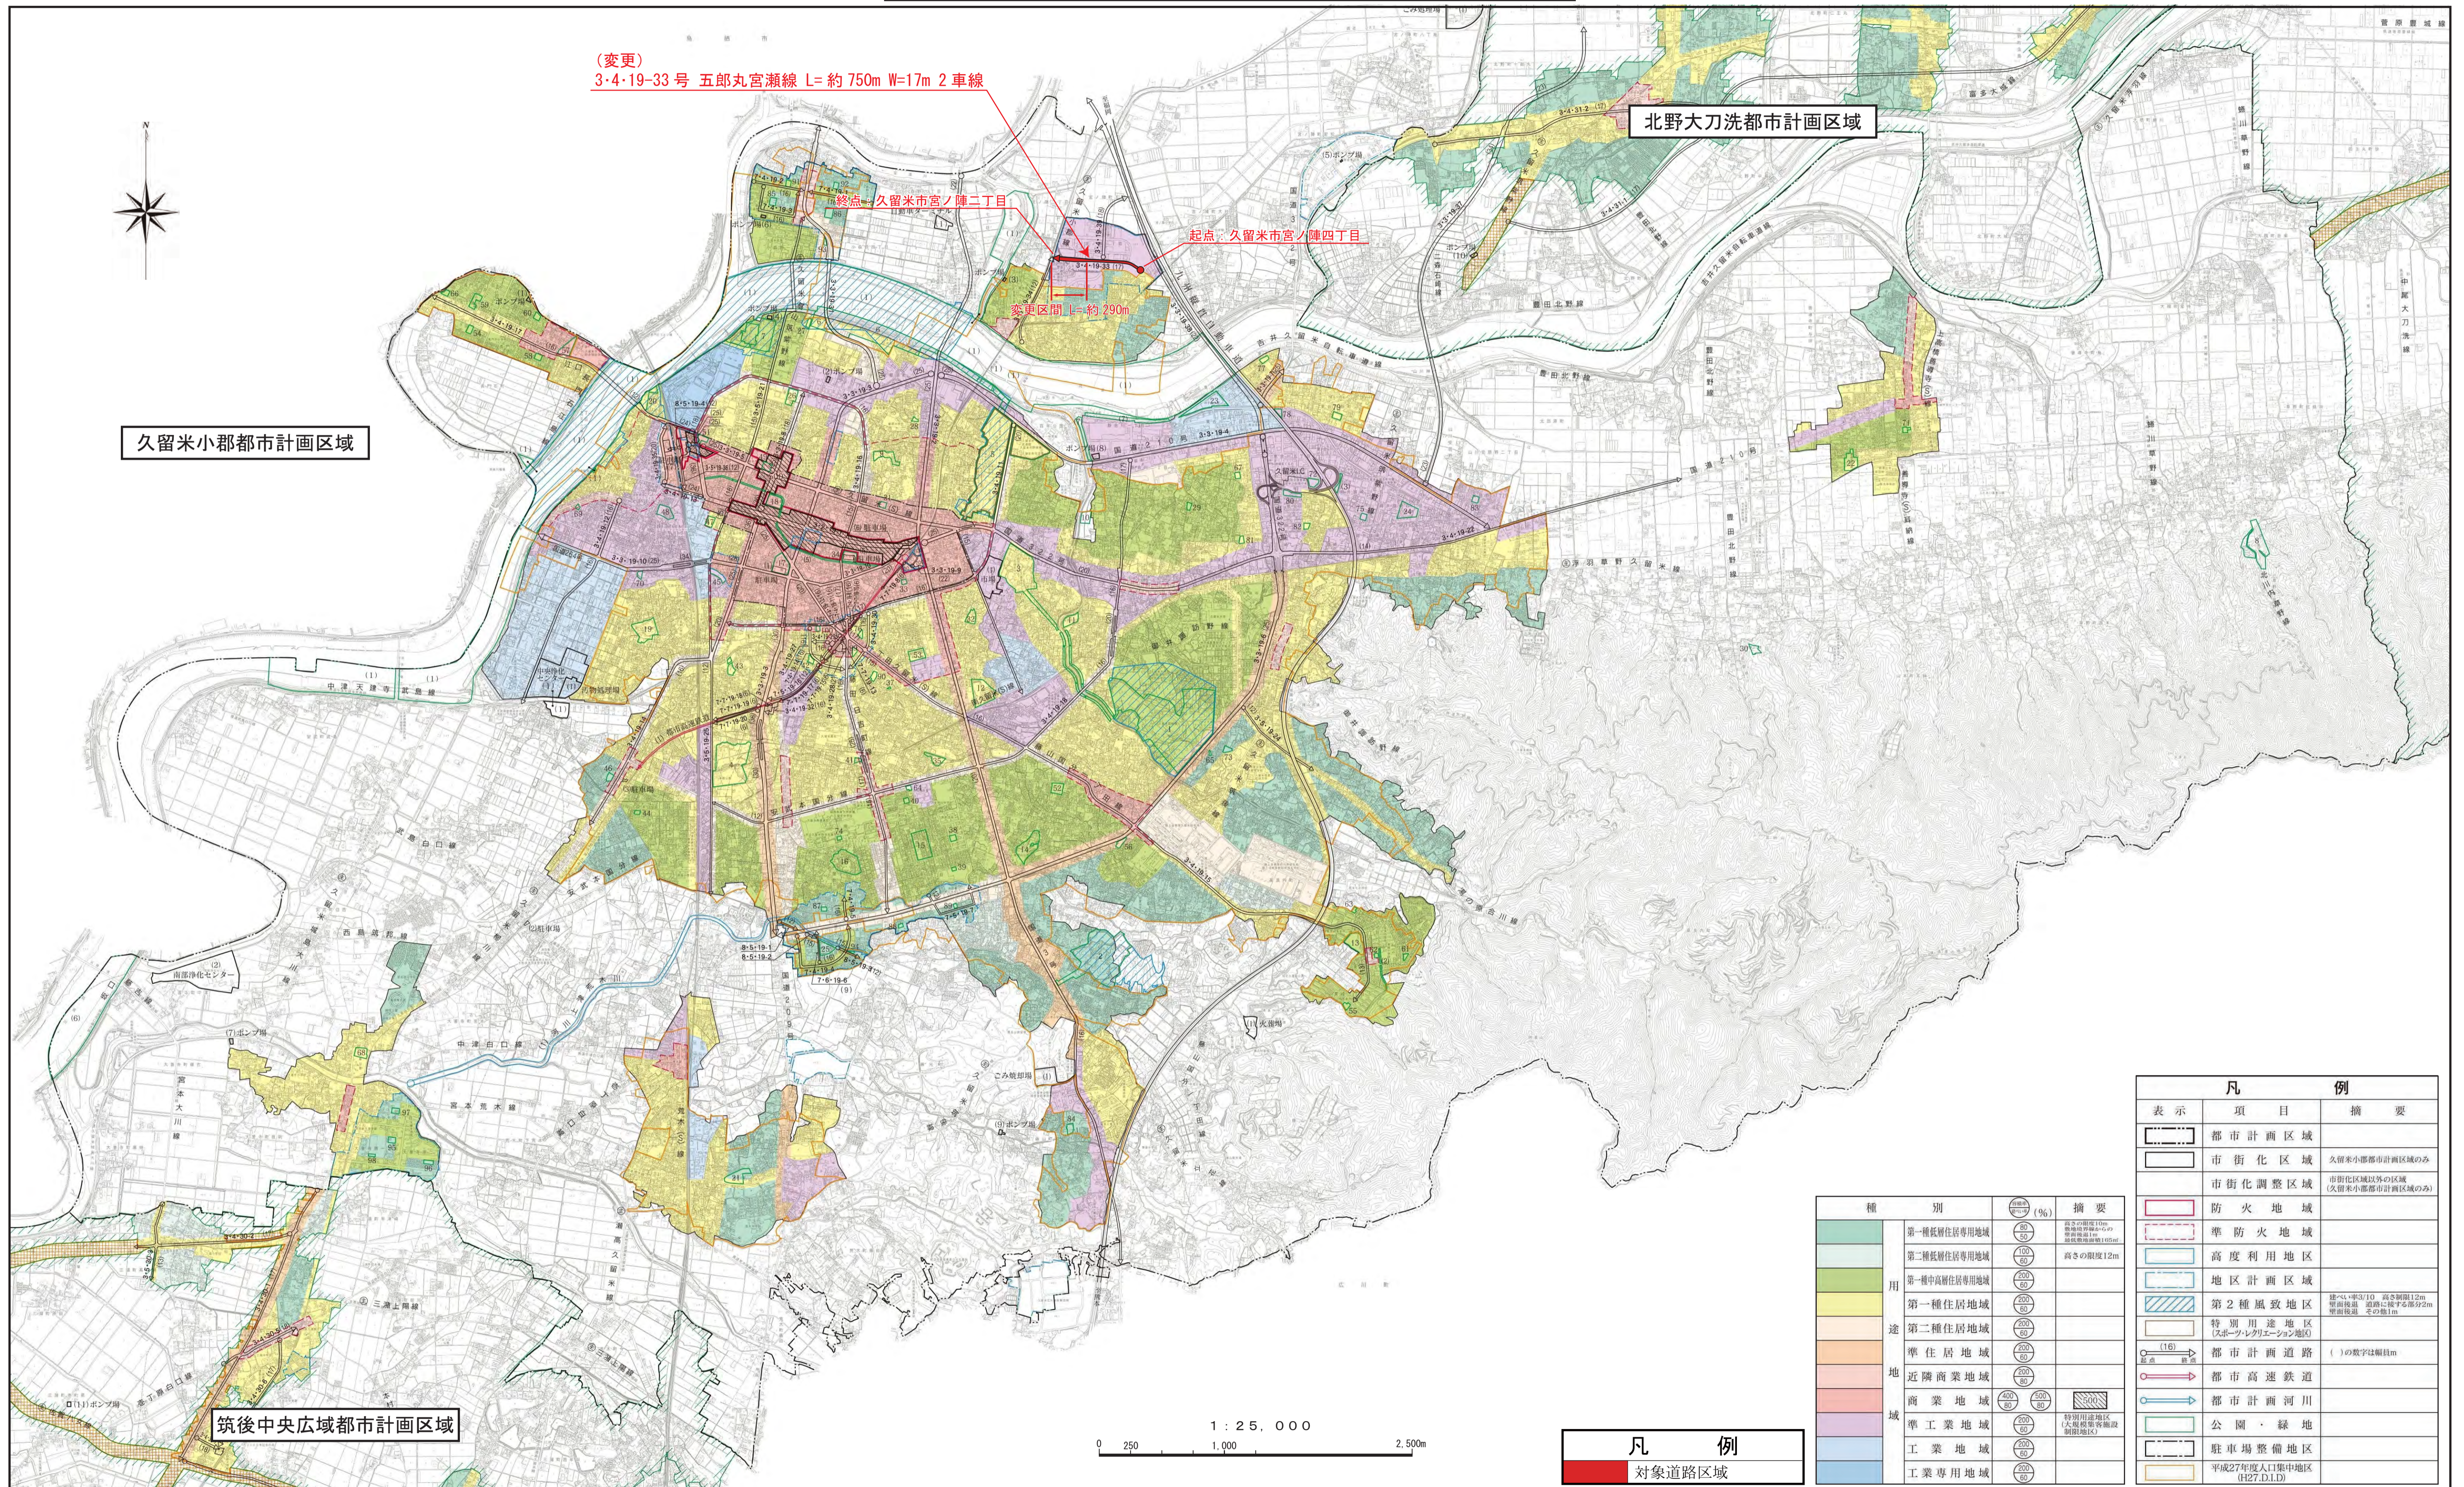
（変更）
3·4·19-33 号 五郎丸宮瀬線 L= 約 750m W=17m 2 車線

北野大刀洗都市計画区域

終点：久留米市宮ノ陣二丁目

起点：久留米市宮ノ陣四丁目

変更区間 L= 約 290m

久留米小郡都市計画区域

筑後中央広域都市計画区域

1：25，000

0 250 1,000 2,500m

| 凡 例 |
|---|
| 対象道路区域 |

| 種 | 別 | (%) | 摘 要 |
|---|---|---|---|
| 用途地域 | 第一種低層住居専用地域 | | |
| | 第二種低層住居専用地域 | | 高さの限度12m |
| | 第一種中高層住居専用地域 | | |
| | 第一種住居地域 | | |
| | 第二種住居地域 | | |
| | 準住居地域 | | |
| | 近隣商業地域 | | |
| | 商業地域 | | |
| | 準工業地域 | | 特別用途地区 |
| | 工業地域 | | |
| | 工業専用地域 | | |

| 凡 | 例 | |
|---|---|---|
| 表示 | 項目 | 摘要 |
| | 都市計画区域 | |
| | 市街化区域 | 久留米小郡都市計画区域のみ |
| | 市街化調整区域 | 市街化区域以外の区域（久留米小郡都市計画区域のみ） |
| | 防火地域 | |
| | 準防火地域 | |
| | 高度利用地区 | |
| | 地区計画区域 | |
| | 第2種風致地区 | |
| | 特別用途地区（スポーツ・レクリエーション地区） | |
| | 都市計画道路 | （ ）の数字は幅員m |
| | 都市高速鉄道 | |
| | 都市計画河川 | |
| | 公園・緑地 | |
| | 駐車場整備地区 | |
| | 平成27年度人口集中地区（H27.D.I.D） | |